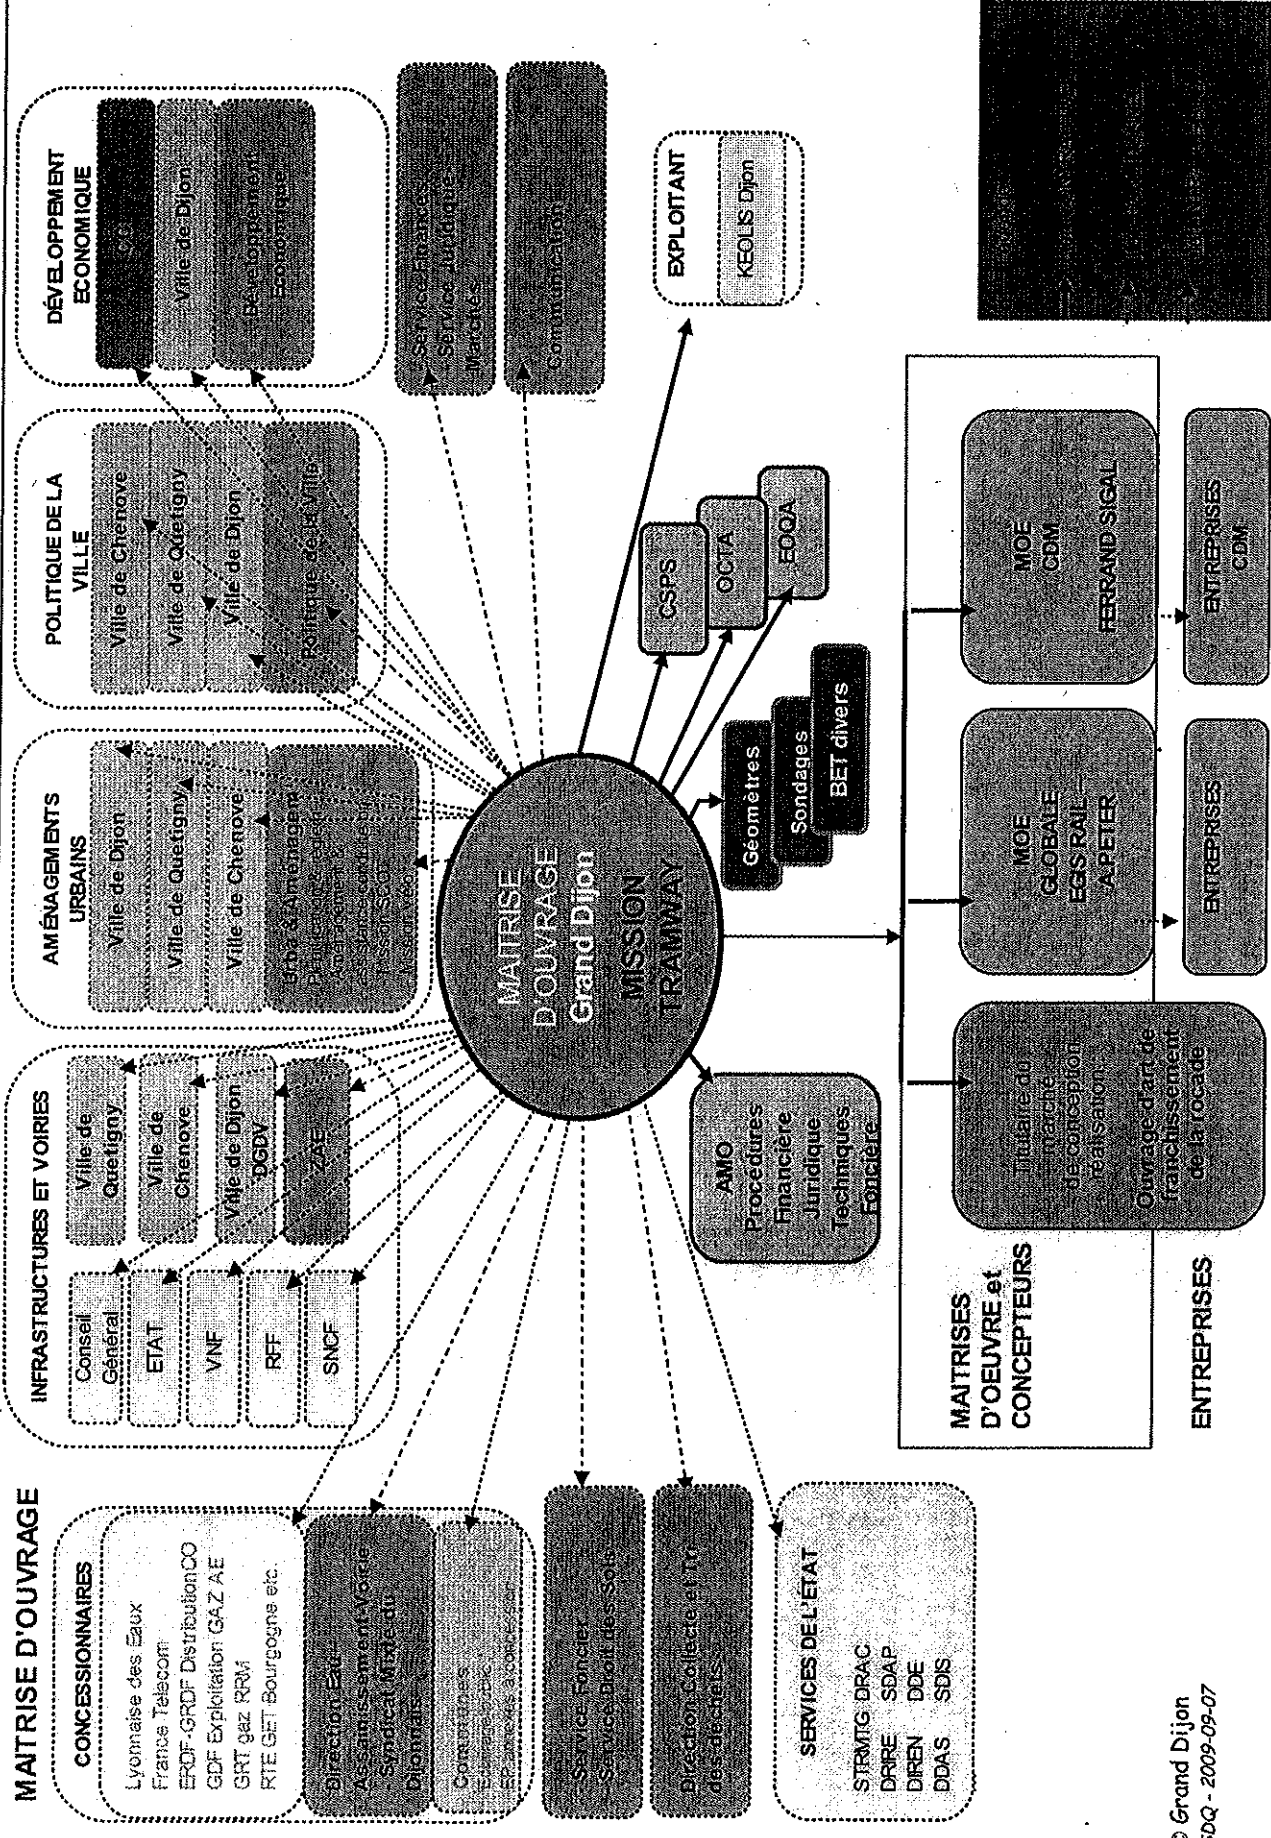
MAITRISE D'OUVRAGE

CONCESSIONNAIRES

Lyonnaise des Eaux
France Telecom
ERDF-GRDF DistributionCO
GDF Exploitation GAZ AE
GRT gaz RRM
RTE GET Bourgogne etc.

Direction Eau
Assainissement Voirie
Syndicat Mixte du
Dijonnais

Communes
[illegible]
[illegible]

Service Foncier
Service Droit des Sols

Direction Collecte et Tri
des déchets

SERVICES DE L'ÉTAT

STRMTG DRAC
DRIRE SDAP
DIREN DDE
DDAS SDIS

© Grand Dijon
GDQ - 2009-09-07

INFRASTRUCTURES ET VOIRIES

Conseil Général
ETAT
VNF
RFF
SNCF

Ville de Quetigny
Ville de Chenove
Ville de Dijon DGDV
ZAE

AMÉNAGEMENTS URBAINS

Ville de Dijon
Ville de Quetigny
Ville de Chenove
Urba & Aménagement
Déplacements
Aménagement
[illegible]
Mission SCoT
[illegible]

POLITIQUE DE LA VILLE

Ville de Chenove
Ville de Quetigny
Ville de Dijon
Politique de la Ville

DÉVELOPPEMENT ECONOMIQUE

CCI
Ville de Dijon
Développement Economique

Service Finances
Service Juridique
Marchés

Communication

MAITRISE D'OUVRAGE
Grand Dijon
MISSION TRAMWAY

AMO
Procédures
Financière
Juridique
Techniques
Foncière

Géomètres
Sondages
BET divers

CSPS
OCTA
EOQA

EXPLOITANT

KEOLIS Dijon

MAITRISES D'OEUVRE et CONCEPTEURS

Titulaire du marché de conception réalisation
Ouvrage d'art de franchissement de la rocade

MOE GLOBALE EGIS RAIL - A.PETER

MOE CDM
TERRAND SIGAL

ENTREPRISES

ENTREPRISES

ENTREPRISES CDM